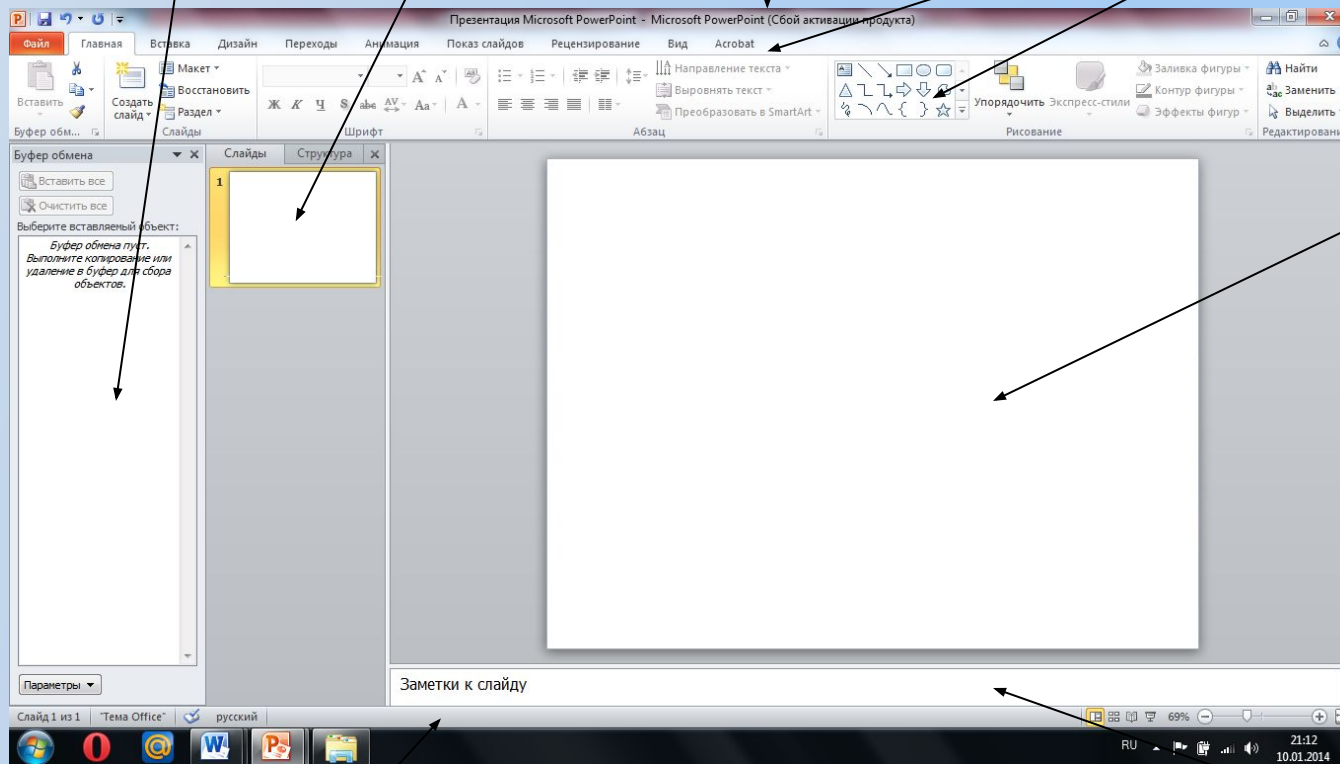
Презентация Microsoft PowerPoint - Microsoft PowerPoint (Сбой активации продукта)

Файл Главная Вставка Дизайн Переходы Анимация Показ слайдов Рецензирование Вид Acrobat

Вставить Создать слайд Макет Восстановить Раздел Направление текста Выровнять текст Преобразовать в SmartArt Упорядочить Экспресс-стили Заливка фигуры Контур фигуры Эффекты фигур Найти Заменить Выделить

Буфер обм... Слайды Шрифт Абзац Рисование Редактирование

Буфер обмена

Вставить все

Очистить все

Выберите вставляемый объект:

Буфер обмена пуст. Выполните копирование или удаление в буфер для сбора объектов.

Параметры

Слайды Структура

1

Заметки к слайду

Слайд 1 из 1 "Тема Office" русский 69%

RU 21:12 10.01.2014